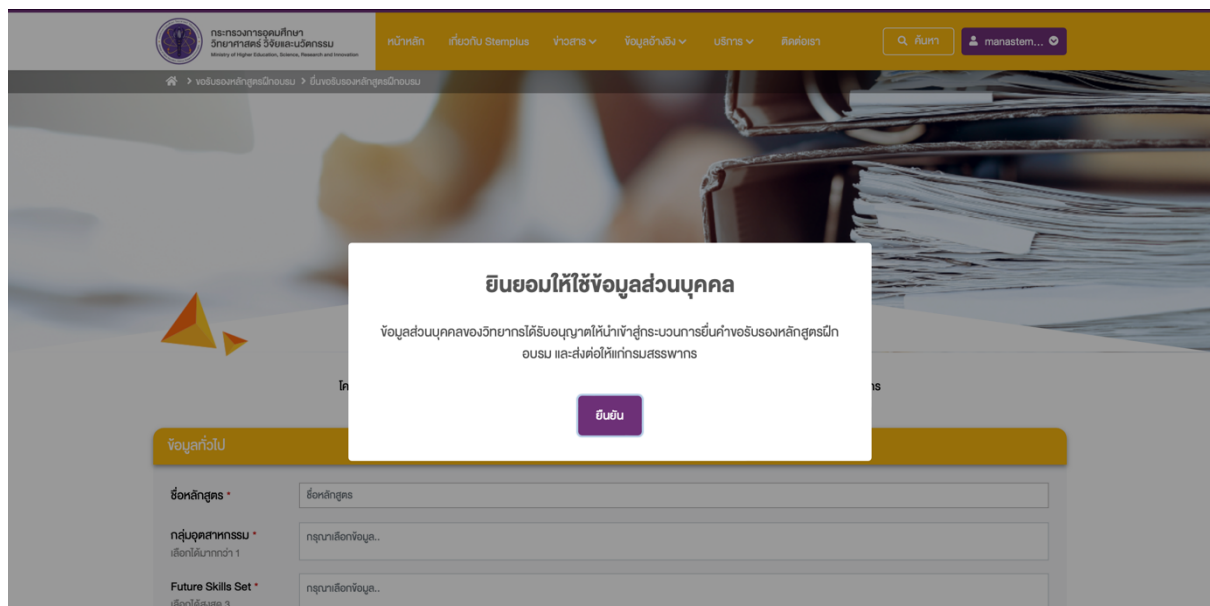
กระทรวงการอุดมศึกษา วิทยาศาสตร์ วิจัยและนวัตกรรม
Ministry of Higher Education, Science, Research and Innovation

หน้าหลัก เกี่ยวกับ Stemplus ข่าวสาร ข้อมูลอ้างอิง บริการ ติดต่อเรา ค้นหา manastem...

> ขอรับรองหลักสูตรฝึกอบรม > ยื่นขอรับรองหลักสูตรฝึกอบรม

ยินยอมให้ใช้ข้อมูลส่วนบุคคล

ข้อมูลส่วนบุคคลของวิทยากรได้รับอนุญาตให้นำเข้าสู่กระบวนการยื่นคำขอรับรองหลักสูตรฝึกอบรม และส่งต่อให้แก่กรมสรรพากร

ยืนยัน

โค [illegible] ร

ข้อมูลทั่วไป

ชื่อหลักสูตร * ชื่อหลักสูตร

กลุ่มอุตสาหกรรม * เลือกได้มากกว่า 1 กรุณาเลือกข้อมูล..

Future Skills Set * เลือกได้สูงสุด 3 กรุณาเลือกข้อมูล..